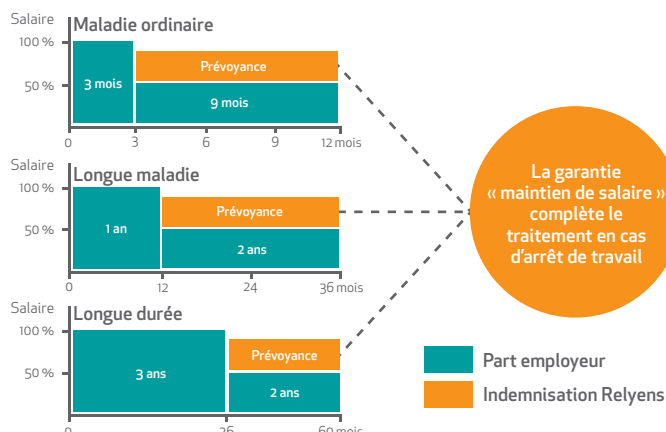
Salaire
Maladie ordinaire
100 %
50 %
3 mois
Prévoyance
9 mois
0
3
6
9
12 mois

Salaire
Longue maladie
100 %
50 %
1 an
Prévoyance
2 ans
0
12
24
36 mois

Salaire
Longue durée
100 %
50 %
3 ans
Prévoyance
2 ans
0
36
60 mois

La garantie « maintien de salaire » complète le traitement en cas d'arrêt de travail

Part employeur
Indemnisation Relyens